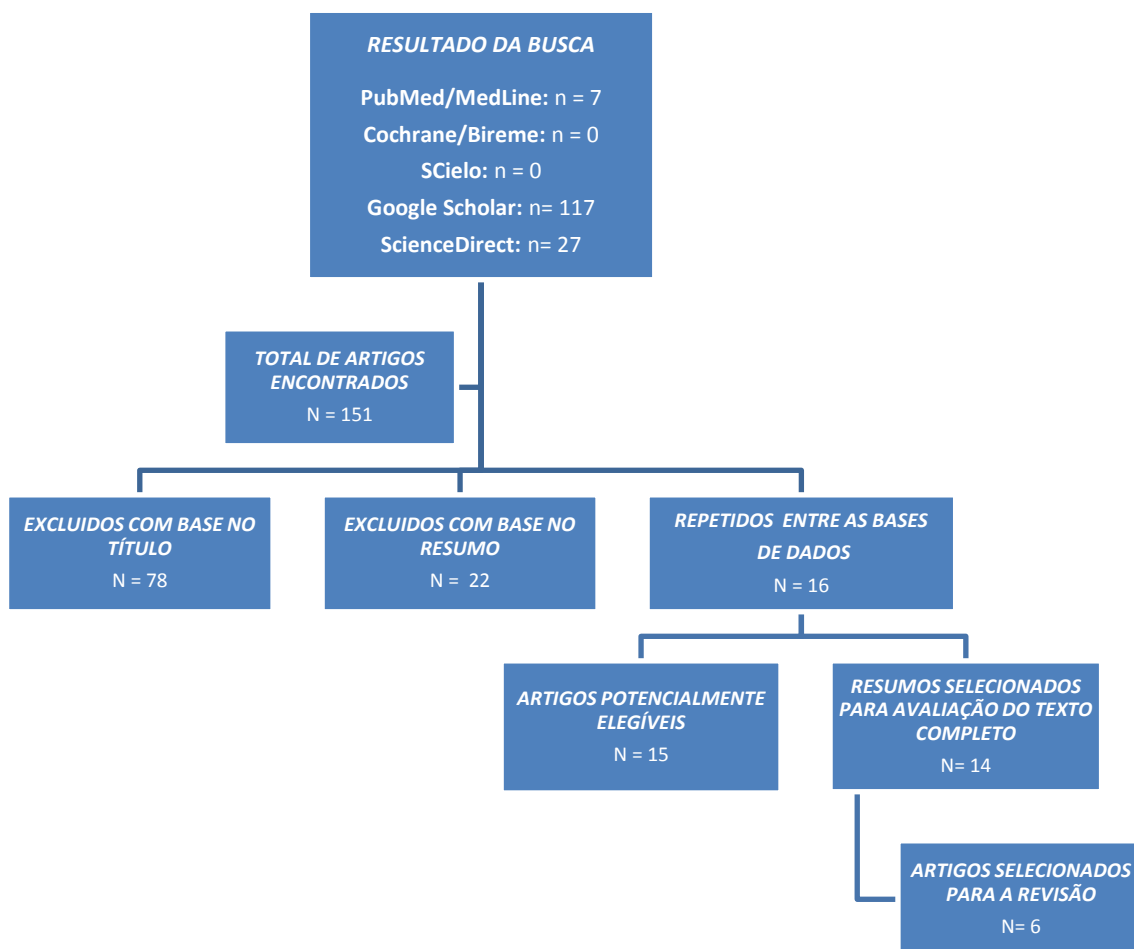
RESULTADO DA BUSCA

PubMed/MedLine: n = 7

Cochrane/Bireme: n = 0

SCielo: n = 0

Google Scholar: n= 117

ScienceDirect: n= 27

TOTAL DE ARTIGOS ENCONTRADOS

N = 151

EXCLUIDOS COM BASE NO TÍTULO

N = 78

EXCLUIDOS COM BASE NO RESUMO

N = 22

REPETIDOS ENTRE AS BASES DE DADOS

N = 16

ARTIGOS POTENCIALMENTE ELEGÍVEIS

N = 15

RESUMOS SELECIONADOS PARA AVALIAÇÃO DO TEXTO COMPLETO

N= 14

ARTIGOS SELECIONADOS PARA A REVISÃO

N= 6